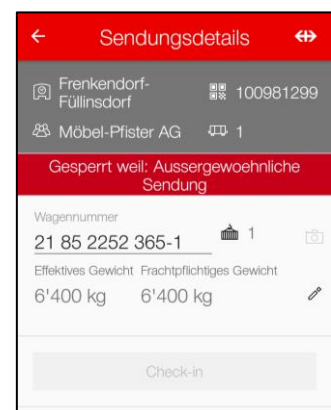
Sendungsdetails

Frenkendorf-Füllinsdorf
100981299
Möbel-Pfister AG
1

Gesperrt weil: Aussergewoehnliche Sendung

Wagennummer
21 85 2252 365-1
1

Effektives Gewicht Frachtpflichtiges Gewicht
6'400 kg 6'400 kg

Check-in